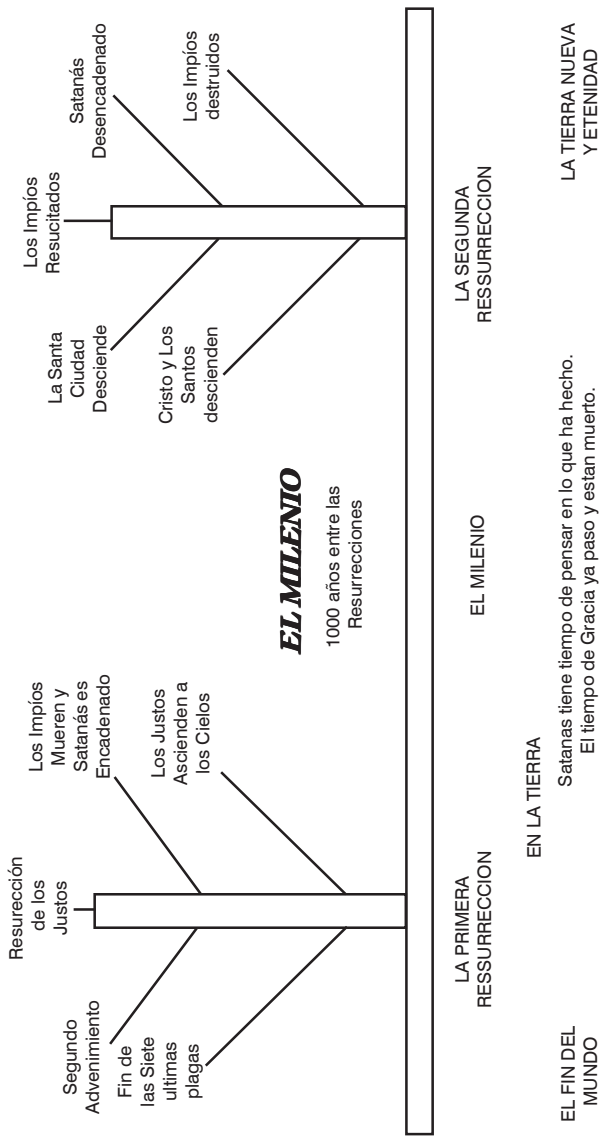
Segundo Advenimiento

Fin de las Siete ultimas plagas

Resurección de los Justos

Los Impíos Mueren y Satanás es Encadenado

Los Justos Ascienden a los Cielos

EL MILENIO

1000 años entre las Resurrecciones

La Santa Ciudad Desciende

Cristo y Los Santos descienden

Los Impíos Resucitados

Satanás Desencadenado

Los Impíos destruidos

LA PRIMERA RESSURRECCION

EN LA TIERRA

EL MILENIO

LA SEGUNDA RESSURRECCION

EL FIN DEL MUNDO

Satanas tiene tiempo de pensar en lo que ha hecho.
El tiempo de Gracia ya paso y estan muerto.

LA TIERRA NUEVA Y ETENIDAD